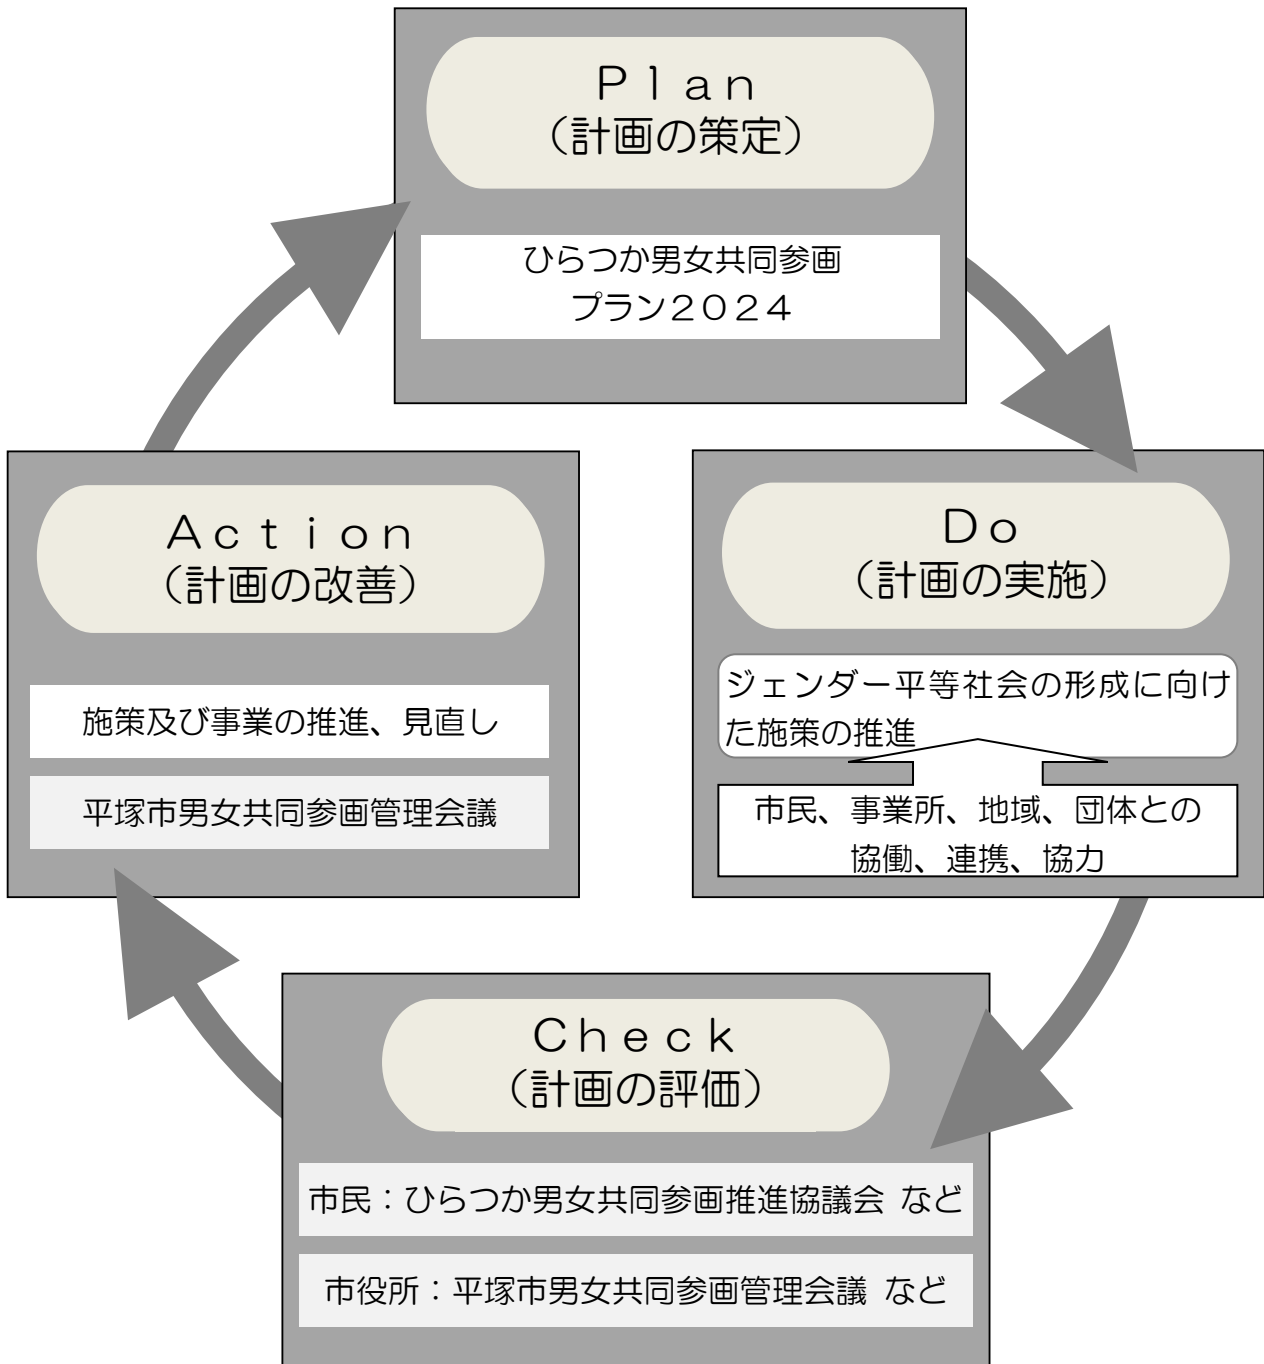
Ｐｌａｎ
（計画の策定）

ひらつか男女共同参画
プラン２０２４

Ｄｏ
（計画の実施）

ジェンダー平等社会の形成に向けた施策の推進

市民、事業所、地域、団体との協働、連携、協力

Ｃｈｅｃｋ
（計画の評価）

市民：ひらつか男女共同参画推進協議会 など

市役所：平塚市男女共同参画管理会議 など

Ａｃｔｉｏｎ
（計画の改善）

施策及び事業の推進、見直し

平塚市男女共同参画管理会議